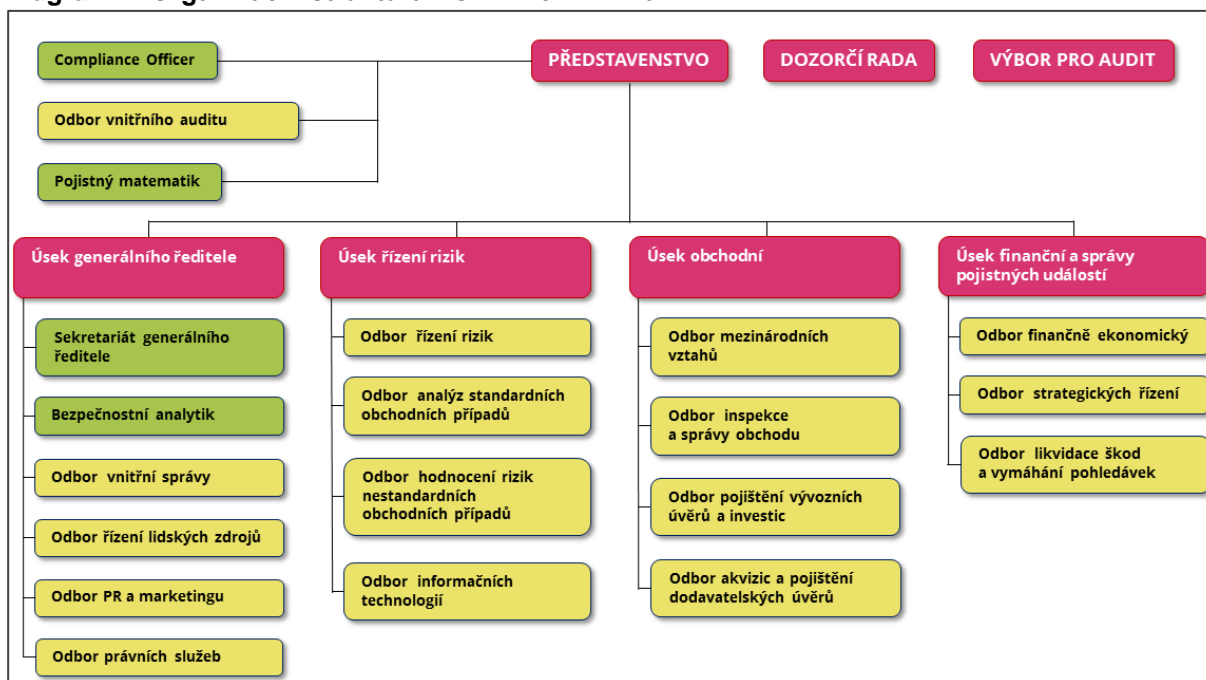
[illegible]

Compliance Officer

Odbor vnitřního auditu

Pojistný matematik

PŘEDSTAVENSTVO

DOZORČÍ RADA

VÝBOR PRO AUDIT

Úsek generálního ředitele

Sekretariát generálního ředitele

Bezpečnostní analytik

Odbor vnitřní správy

Odbor řízení lidských zdrojů

Odbor PR a marketingu

Odbor právních služeb

Úsek řízení rizik

Odbor řízení rizik

Odbor analýz standardních obchodních případů

Odbor hodnocení rizik nestandardních obchodních případů

Odbor informačních technologií

Úsek obchodní

Odbor mezinárodních vztahů

Odbor inspekce a správy obchodu

Odbor pojištění vývozních úvěrů a investic

Odbor akvizic a pojištění dodavatelských úvěrů

Úsek finanční a správy pojistných událostí

Odbor finančně ekonomický

Odbor strategických řízení

Odbor likvidace škod a vymáhání pohledávek